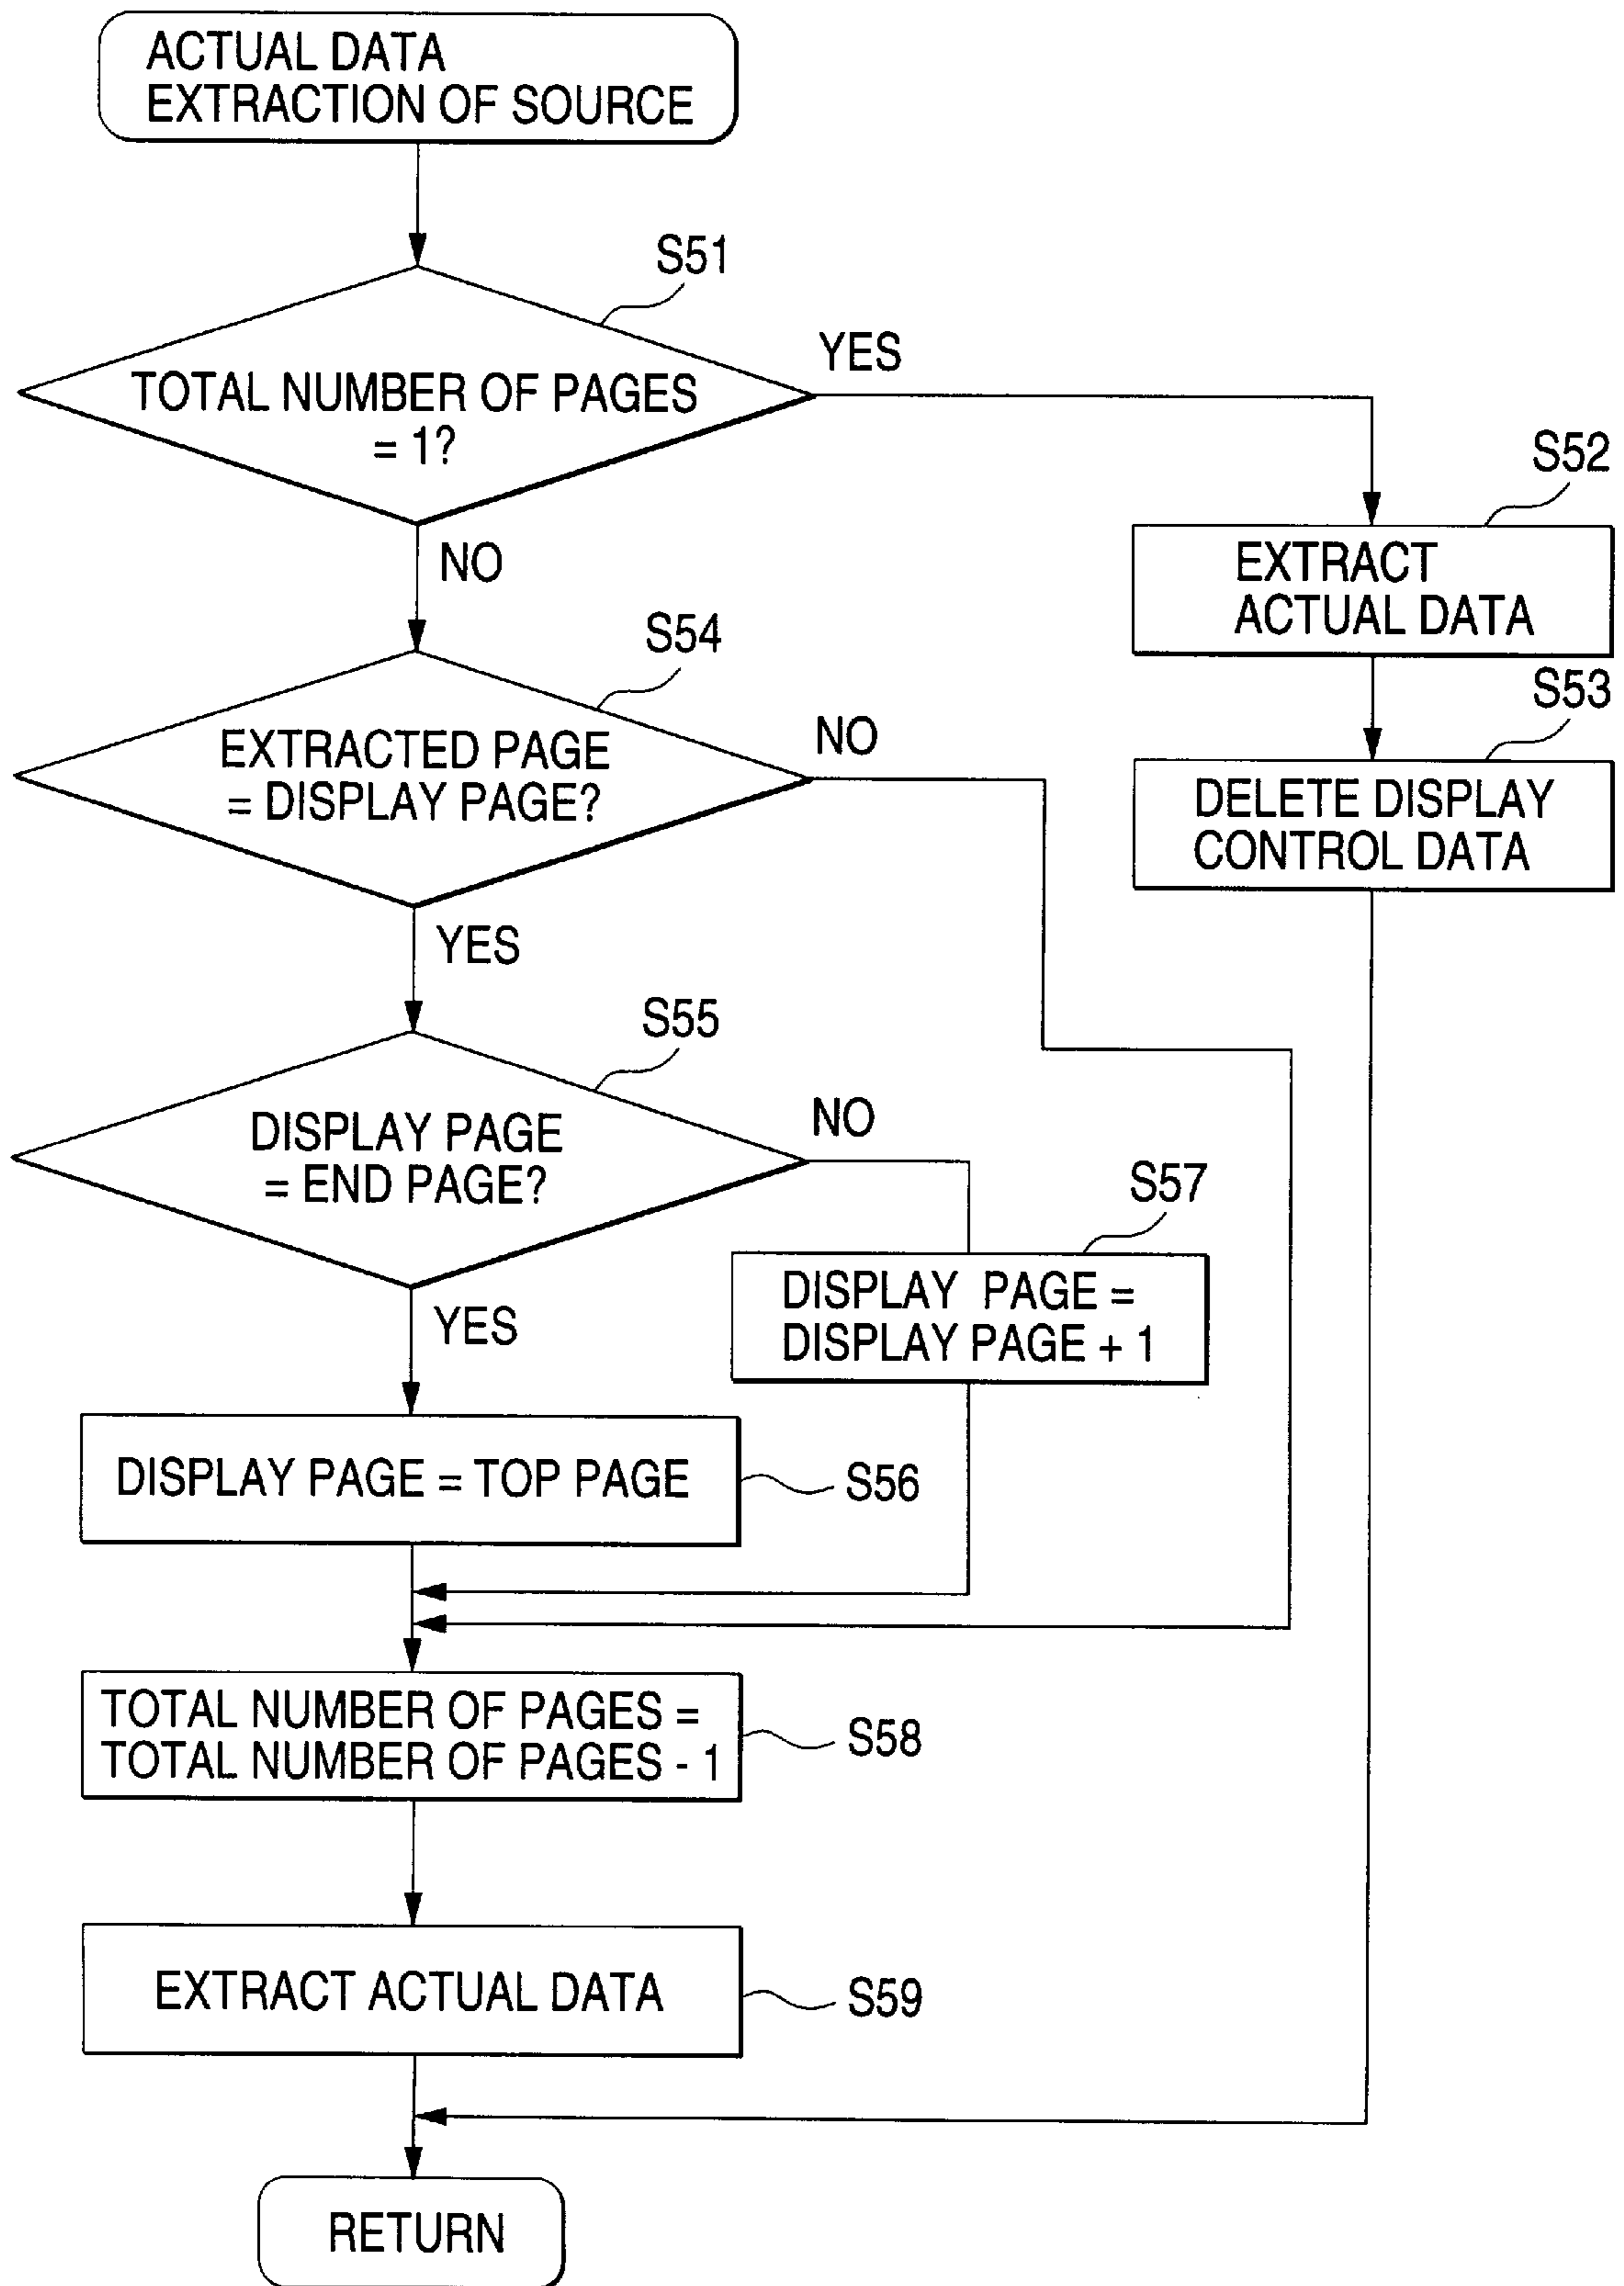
ACTUAL DATA EXTRACTION OF SOURCE

S51

TOTAL NUMBER OF PAGES = 1?

YES

S52

EXTRACT ACTUAL DATA

S53

DELETE DISPLAY CONTROL DATA

NO

S54

EXTRACTED PAGE = DISPLAY PAGE?

NO

YES

S55

DISPLAY PAGE = END PAGE?

NO

S57

DISPLAY PAGE = DISPLAY PAGE + 1

YES

DISPLAY PAGE = TOP PAGE

S56

TOTAL NUMBER OF PAGES = TOTAL NUMBER OF PAGES - 1

S58

EXTRACT ACTUAL DATA

S59

RETURN